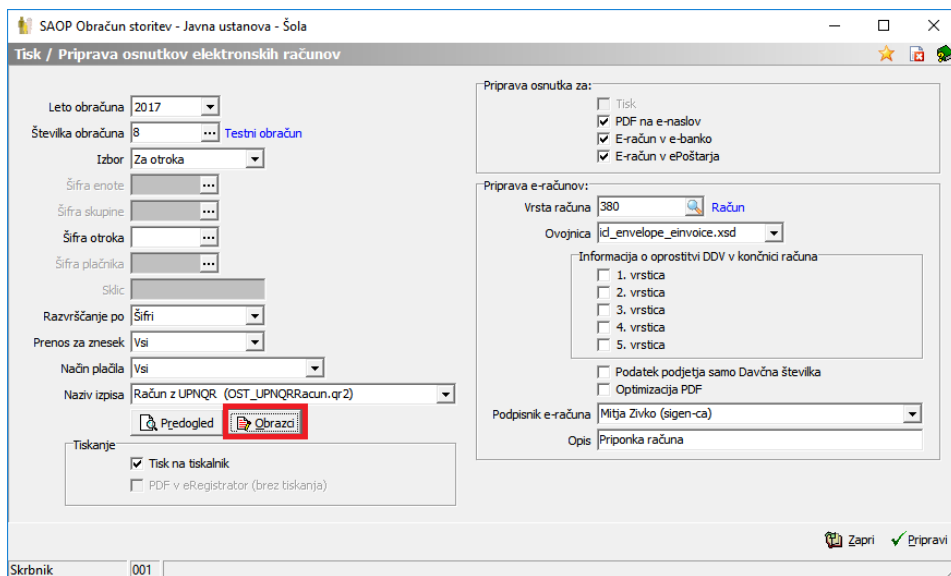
SAOP Obračun storitev - Javna ustanova - Šola

Tisk / Priprava osnutkov elektronskih računov

Leto obračuna 2017
Številka obračuna 8 Testni obračun
Izbor Za otroka
Šifra enote
Šifra skupine
Šifra otroka
Šifra plačnika
Sklic
Razvrščanje po Šifri
Prenos za znesek Vsi
Način plačila Vsi
Naziv izpisa Račun z UPNQR (OST_UPNQRRacun.qr2)

Predogled
Obrazci

Tiskanje
Tisk na tiskalnik
PDF v eRegistrator (brez tiskanja)

Priprava osnutka za:
Tisk
PDF na e-naslov
E-račun v e-banko
E-račun v ePoštarja

Priprava e-računov:
Vrsta računa 380 Račun
Ovojnica icl_envelope_einvoice.xsd
Informacija o oprostitvi DDV v končnici računa
1. vrstica
2. vrstica
3. vrstica
4. vrstica
5. vrstica
Podatek podjetja samo Davčna številka
Optimizacija PDF
Podpisnik e-računa Mitja Zivko (sigen-ca)
Opis Priponka računa

Zapri
Pripravi

Skrbnik 001